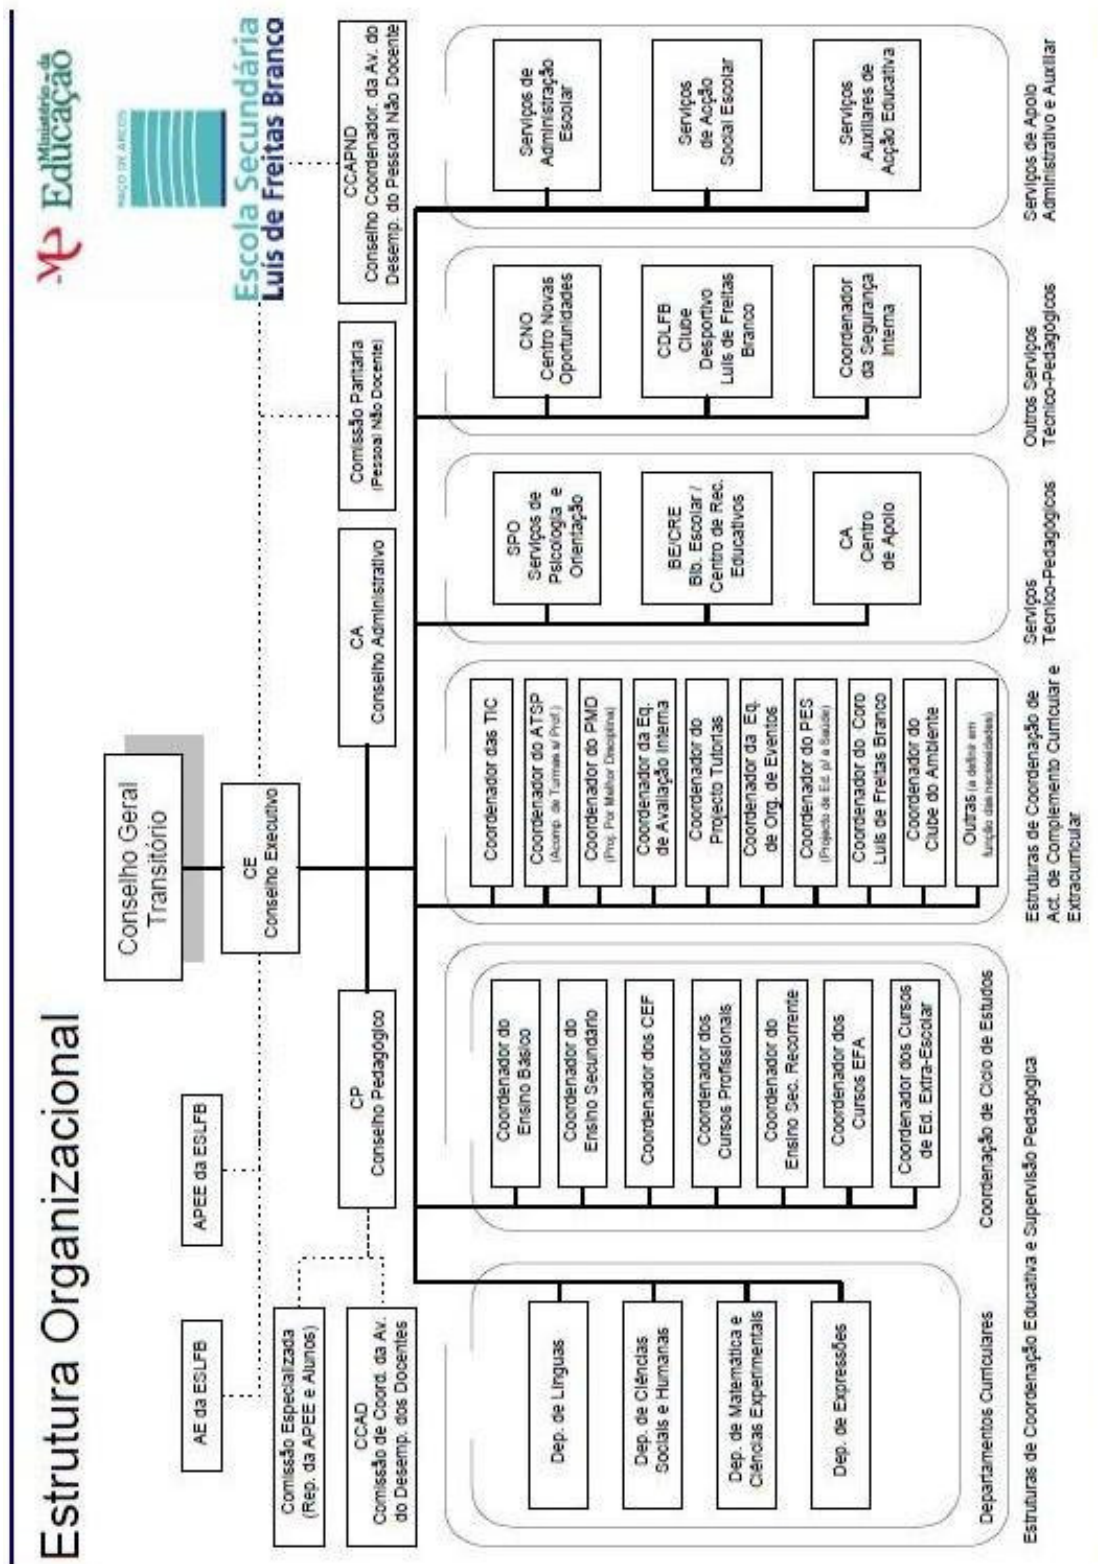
Estrutura Organizacional

ME Ministério da Educação

Paço de Arcos

Escola Secundária Luís de Freitas Branco

Conselho Geral Transitório

CE
Conselho Executivo

AE da ESLFB

APEE da ESLFB

Comissão Especializada (Rep. da APEE e Alunos)

CCAD
Comissão de Coord. da Av. do Desemp. dos Docentes

CP
Conselho Pedagógico

CA
Conselho Administrativo

Comissão Paritária (Pessoal Não Docente)

CCAPND
Conselho Coordenador. da Av. do Desemp. do Pessoal Não Docente

Dep. de Línguas

Dep. de Ciências Sociais e Humanas

Dep. de Matemática e Ciências Experimentais

Dep. de Expressões

Departamentos Curriculares

Coordenador do Ensino Básico

Coordenador do Ensino Secundário

Coordenador dos CEF

Coordenador dos Cursos Profissionais

Coordenador do Ensino Sec. Recorrente

Coordenador dos Cursos EFA

Coordenador dos Cursos de Ed. Extra-Escolar

Coordenação de Ciclo de Estudos

Estruturas de Coordenação Educativa e Supervisão Pedagógica

Coordenador das TIC

Coordenador do ATSIP (Acomp. de Turmas e Prof.)

Coordenador do PMD (Proj. Por Melhor Disciplina)

Coordenador da Eq. de Avaliação Interna

Coordenador do Projecto Tutorias

Coordenador da Eq. de Org. de Eventos

Coordenador do PES (Projecto de Ed. p/ a Saúde)

Coordenador do Coro Luís de Freitas Branco

Coordenador do Clube do Ambiente

Outras (a definir em função das necessidades)

Estruturas de Coordenação de Act. de Complemento Curricular e Extracurricular

SPO
Serviços de Psicologia e Orientação

BE/CRE
Bib. Escolar / Centro de Rec. Educativos

CA
Centro de Apoio

Serviços Técnico-Pedagógicos

CNO
Centro Novas Oportunidades

CDLFB
Clube Desportivo Luís de Freitas Branco

Coordenador da Segurança Interna

Outros Serviços Técnico-Pedagógicos

Serviços de Administração Escolar

Serviços de Acção Social Escolar

Serviços Auxiliares de Acção Educativa

Serviços de Apoio Administrativo e Auxiliar